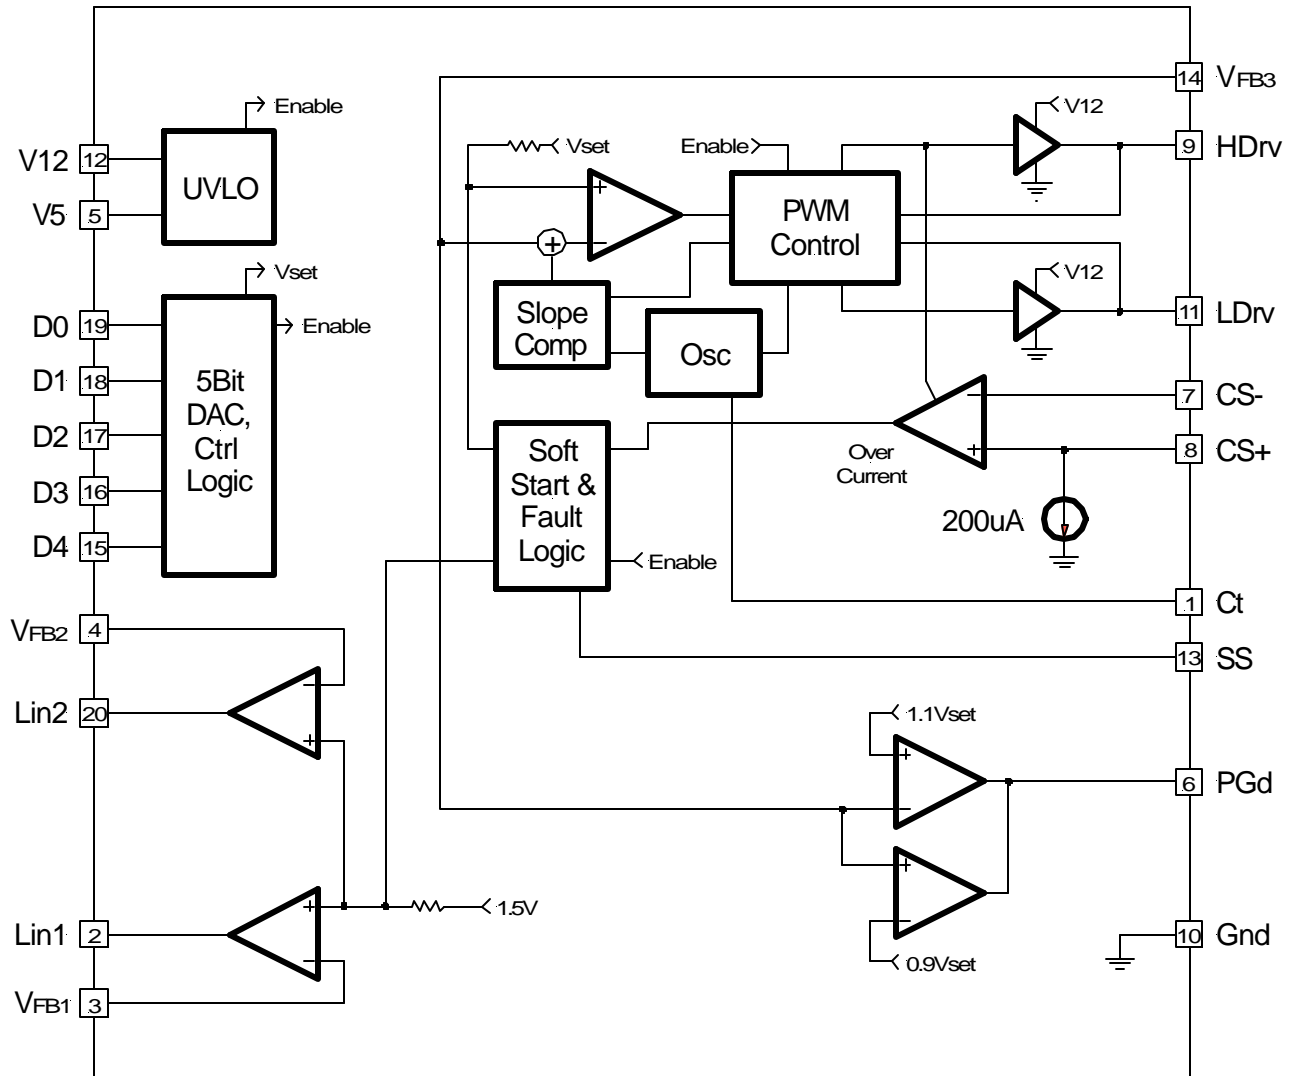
Enable
V12 12
V5 5
UVLO
Vset
D0 19
Enable
D1 18
D2 17
D3 16
D4 15
5Bit DAC, Ctrl Logic
$V_{FB2}$ 4
Lin2 20
Lin1 2
$V_{FB1}$ 3
1.5V
14 $V_{FB3}$
Vset
Enable
V12
9 HDrv
+
−
PWM Control
+
Slope Comp
Osc
V12
11 LDrv
7 CS-
−
+
Over Current
8 CS+
Soft Start & Fault Logic
200uA
Enable
1 Ct
13 SS
−
+
1.1Vset
+
−
6 PGd
+
−
0.9Vset
10 Gnd
+
−